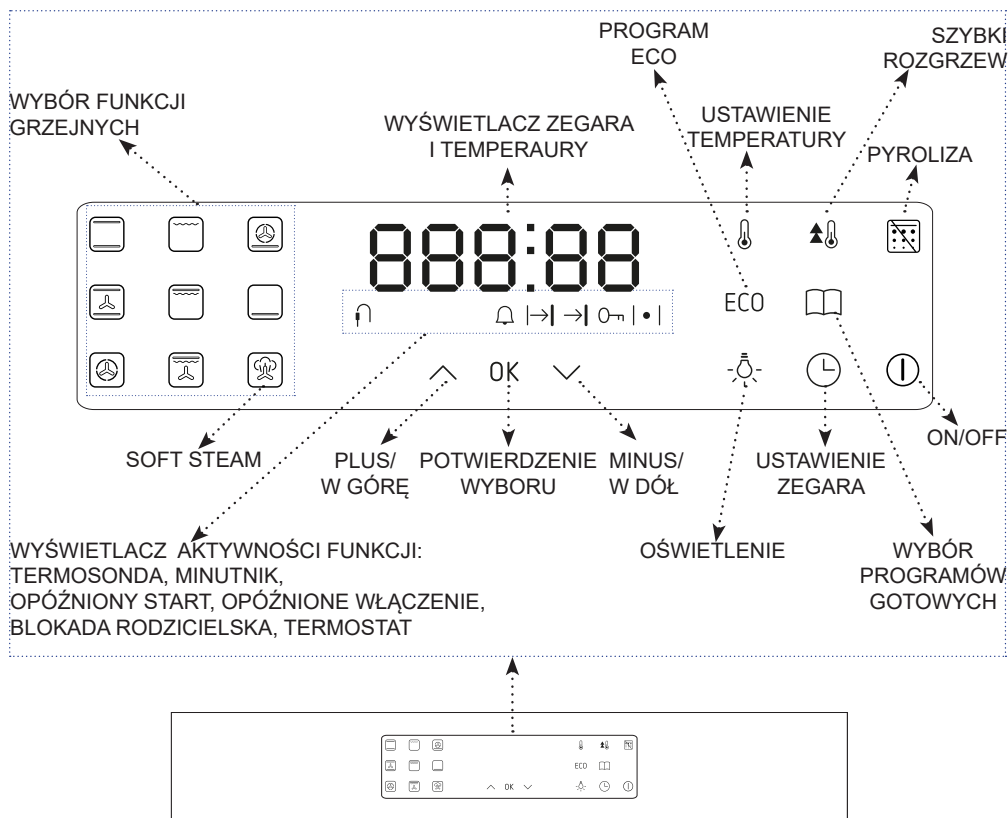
PROGRAM ECO

SZYBKI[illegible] ROZGRZEW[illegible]

WYBÓR FUNKCJI GRZEJNYCH

USTAWIENIE TEMPERATURY

WYŚWIETLACZ ZEGARA I TEMPERAURY

PYROLIZA

888:88

ECO

0K

SOFT STEAM

PLUS/ W GÓRĘ

POTWIERDZENIE WYBORU

MINUS/ W DÓŁ

USTAWIENIE ZEGARA

ON/OFF

WYŚWIETLACZ AKTYWNOŚCI FUNKCJI: TERMOSONDA, MINUTNIK, OPÓŹNIONY START, OPÓŹNIONE WŁĄCZENIE, BLOKADA RODZICIELSKA, TERMOSTAT

OŚWIETLENIE

WYBÓR PROGRAMÓW GOTOWYCH

ECO

0K